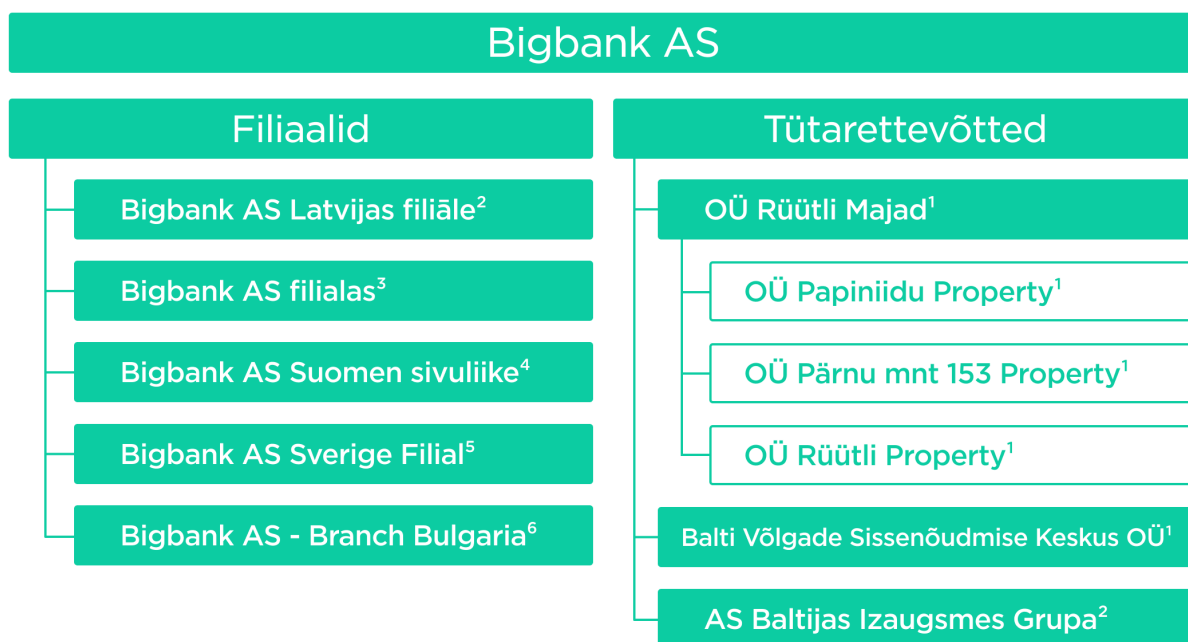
Bigbank AS

Filiaalid

Bigbank AS Latvijas filiāle$^2$

Bigbank AS filialas$^3$

Bigbank AS Suomen sivuliike$^4$

Bigbank AS Sverige Filial$^5$

Bigbank AS - Branch Bulgaria$^6$

Tütarettevõtted

OÜ Rüütli Majad$^1$

OÜ Papiniidu Property$^1$

OÜ Pärnu mnt 153 Property$^1$

OÜ Rüütli Property$^1$

Balti Võlgade Sissenõudmise Keskus OÜ$^1$

AS Baltijas Izaugsmes Grupa$^2$